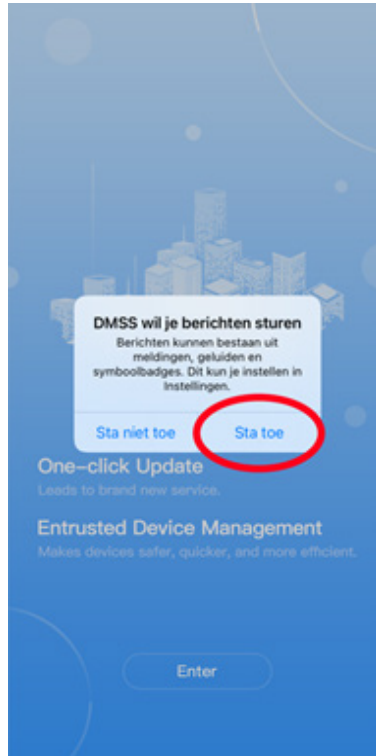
DMSS wil je berichten sturen

Berichten kunnen bestaan uit meldingen, geluiden en symboolbadges. Dit kun je instellen in Instellingen.

Sta niet toe

Sta toe

One-click Update

Leads to brand new service.

Entrusted Device Management

Makes devices safer, quicker, and more efficient.

Enter